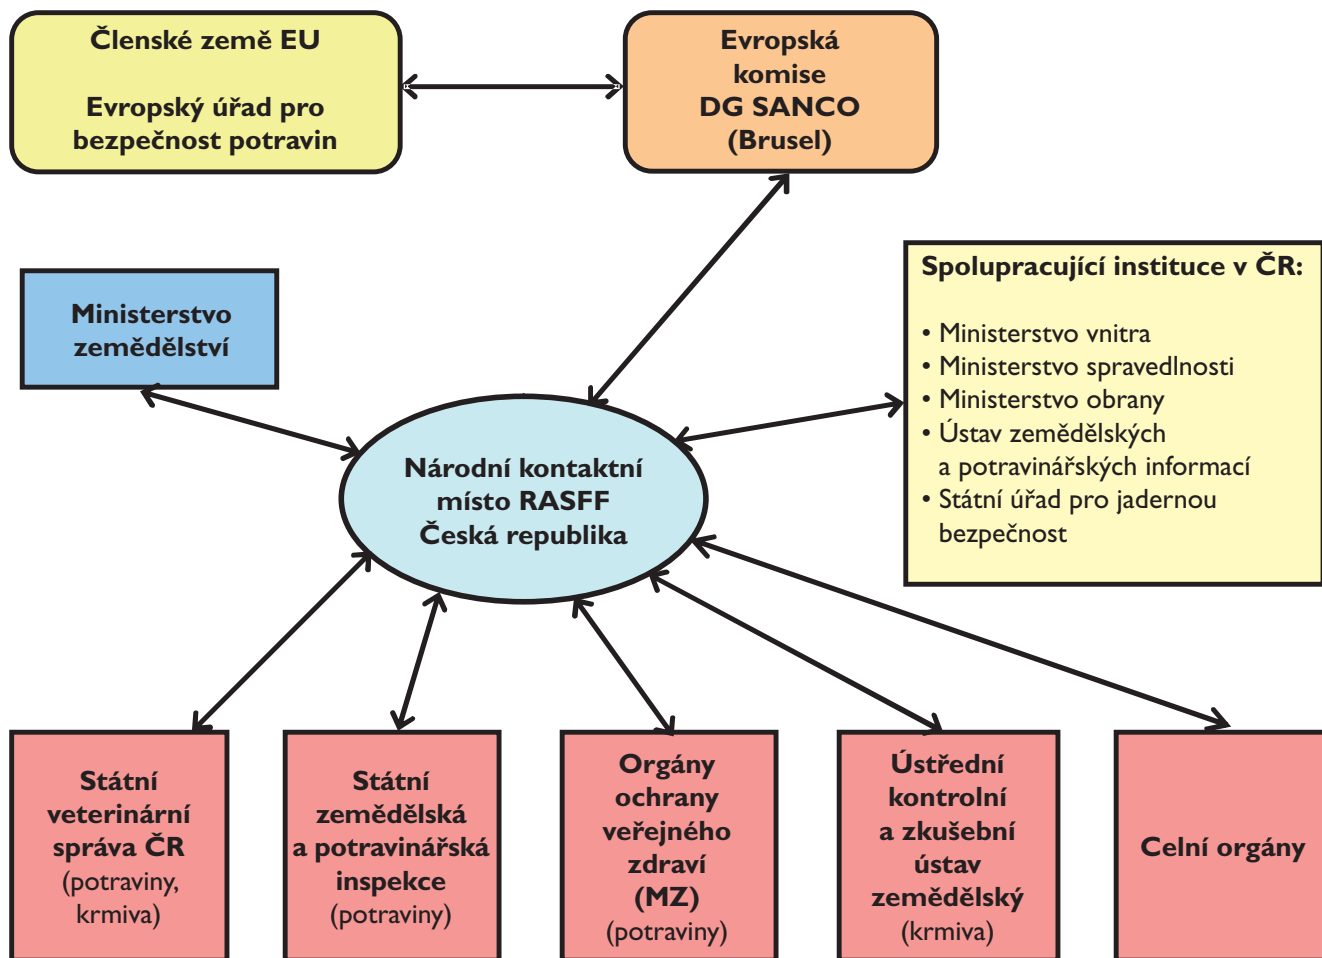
Členské země EU

Evropský úřad pro bezpečnost potravin

Evropská komise DG SANCO (Brusel)

Ministerstvo zemědělství

Spolupracující instituce v ČR:

• Ministerstvo vnitra
• Ministerstvo spravedlnosti
• Ministerstvo obrany
• Ústav zemědělských a potravinářských informací
• Státní úřad pro jadernou bezpečnost

Národní kontaktní místo RASFF Česká republika

Státní veterinární správa ČR (potraviny, krmiva)

Státní zemědělská a potravinářská inspekce (potraviny)

Orgány ochrany veřejného zdraví (MZ) (potraviny)

Ústřední kontrolní a zkušební ústav zemědělský (krmiva)

Celní orgány